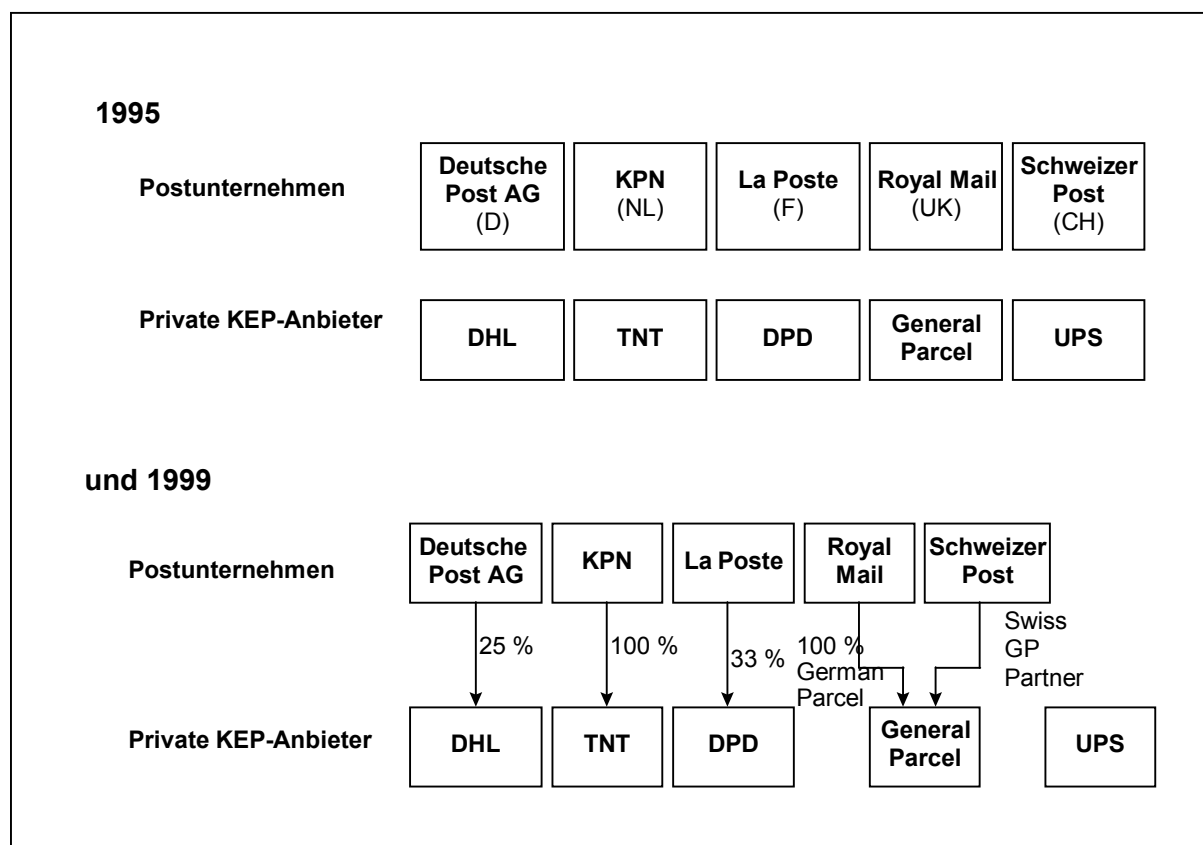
1995

Postunternehmen

Deutsche Post AG (D)

KPN (NL)

La Poste (F)

Royal Mail (UK)

Schweizer Post (CH)

Private KEP-Anbieter

DHL

TNT

DPD

General Parcel

UPS

und 1999

Postunternehmen

Deutsche Post AG

KPN

La Poste

Royal Mail

Schweizer Post

25 %

100 %

33 %

100 % German Parcel

Swiss GP Partner

Private KEP-Anbieter

DHL

TNT

DPD

General Parcel

UPS